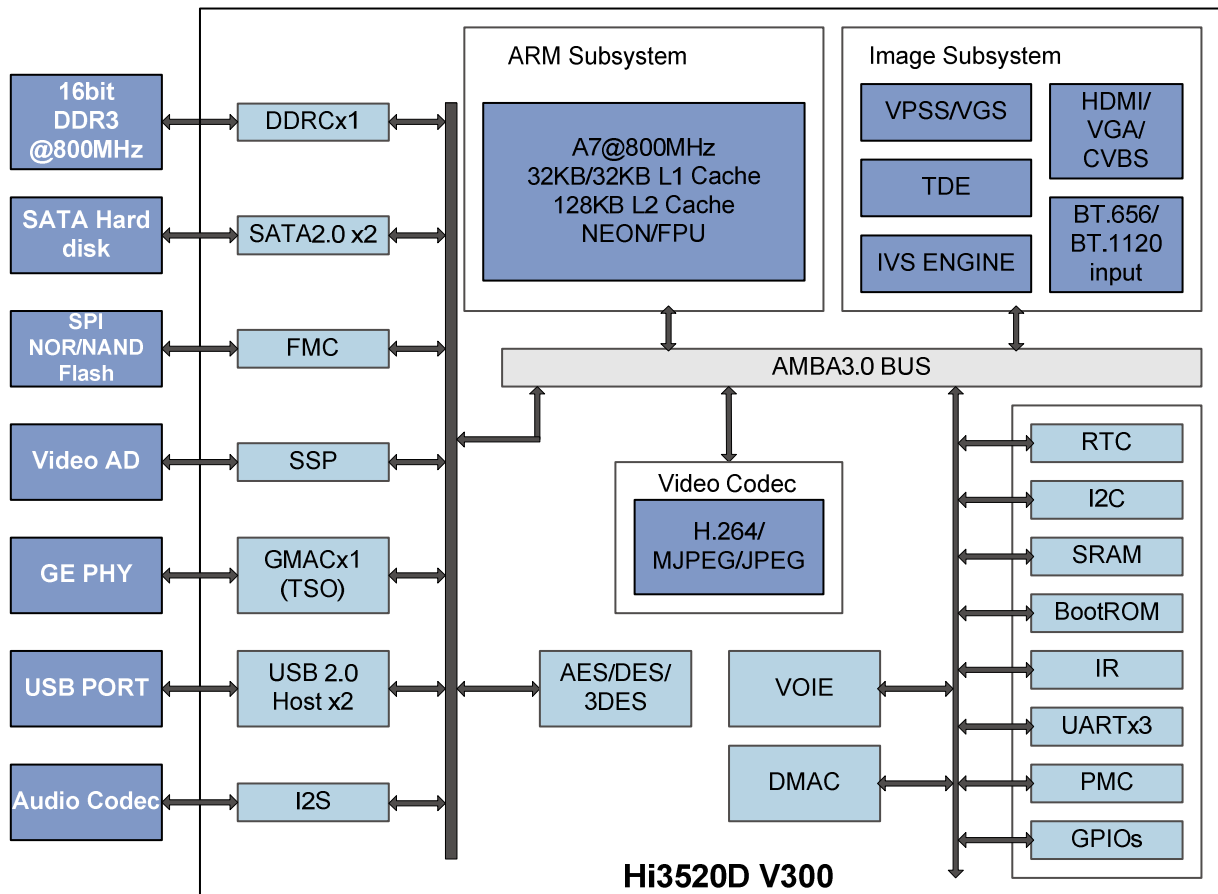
16bit DDR3 @800MHz

SATA Hard disk

SPI NOR/NAND Flash

Video AD

GE PHY

USB PORT

Audio Codec

DDRCx1

SATA2.0 x2

FMC

SSP

GMACx1 (TSO)

USB 2.0 Host x2

I2S

ARM Subsystem

A7@800MHz
32KB/32KB L1 Cache
128KB L2 Cache
NEON/FPU

Image Subsystem

VPSS/VGS

TDE

IVS ENGINE

HDMI/ VGA/ CVBS

BT.656/ BT.1120 input

AMBA3.0 BUS

Video Codec

H.264/ MJPEG/JPEG

AES/DES/ 3DES

VOIE

DMAC

RTC

I2C

SRAM

BootROM

IR

UARTx3

PMC

GPIOs

Hi3520D V300